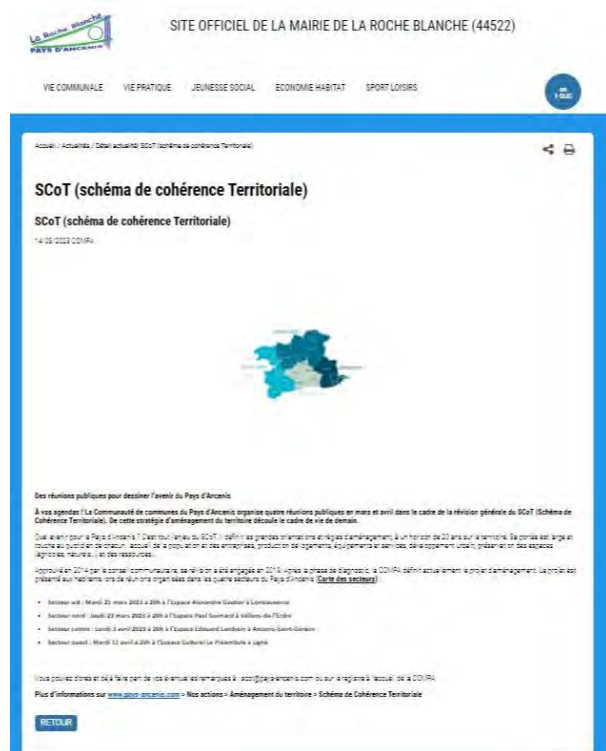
La Roche Blanche
PAYS D'ANCENIS

SITE OFFICIEL DE LA MAIRIE DE LA ROCHE BLANCHE (44522)

VIE COMMUNALE VIE PRATIQUE JEUNESSE SOCIAL ECONOMIE HABITAT SPORT LOISIRS

Accueil / Actualités / Détail actualité SCoT (schéma de cohérence Territoriale)

SCoT (schéma de cohérence Territoriale)

SCoT (schéma de cohérence Territoriale)

14/03/2023 COMPA

Des réunions publiques pour dessiner l'avenir du Pays d'Ancenis

À vos agendas ! La Communauté de communes du Pays d'Ancenis organise quatre réunions publiques en mars et avril dans le cadre de la révision générale du SCoT (Schéma de Cohérence Territoriale). De cette stratégie d'aménagement du territoire découle le cadre de vie de demain.

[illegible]

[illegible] (Carte des secteurs)

Secteur est : Mardi 21 mars 2023 à 20h à l'Espace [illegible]

Secteur nord : Jeudi 23 mars 2023 à 20h à l'Espace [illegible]

Secteur centre : Lundi 3 avril 2023 à 20h à l'Espace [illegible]

Secteur ouest : Mardi 11 avril à 20h à l'Espace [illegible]

Vous pouvez d'ores et déjà faire part de vos éventuelles remarques à scot@pays-ancenis.com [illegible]

Plus d'informations sur www.pays-ancenis.com > Nos actions > Aménagement du territoire > Schéma de Cohérence Territoriale

RETOUR